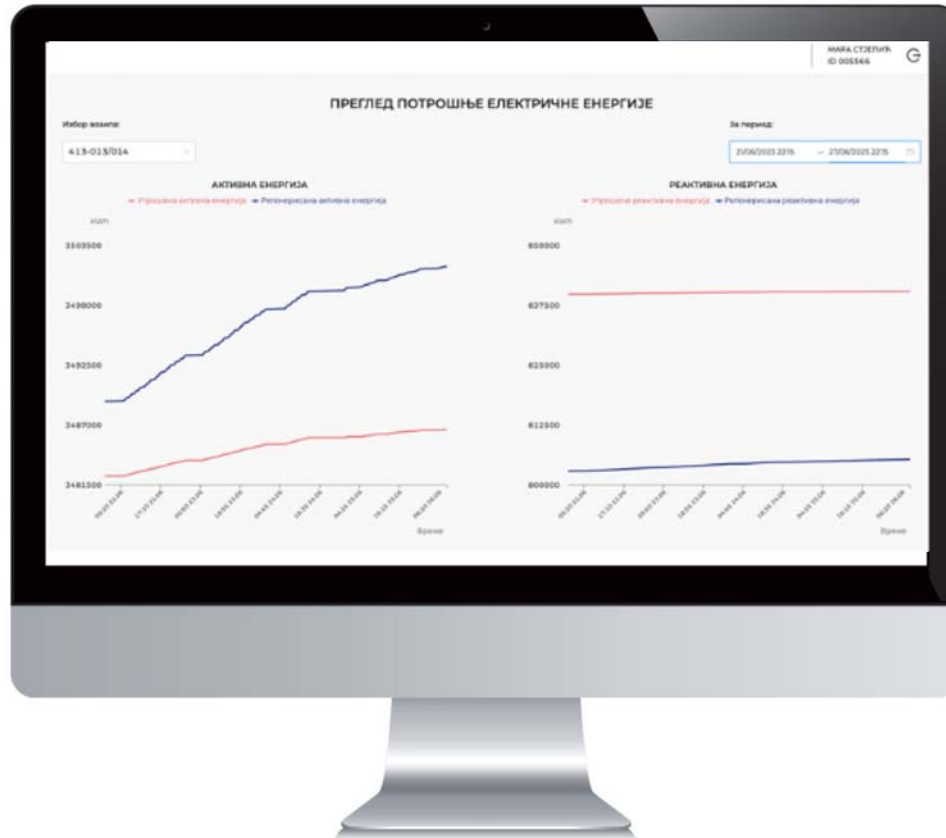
МАРА СТЈЕПИЋ
ID 005566

ПРЕГЛЕД ПОТРОШЊЕ ЕЛЕКТРИЧНЕ ЕНЕРГИЈЕ

Избор возила:

413-013/014

За период:

21/06/2023 22:15 → 27/06/2023 22:15

АКТИВНА ЕНЕРГИЈА

Утрошена активна енергија Регенерисана активна енергија

кWh

3503500

3498000

3492500

3487000

3481500

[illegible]

Време

РЕАКТИВНА ЕНЕРГИЈА

Утрошена реактивна енергија Регенерисана реактивна енергија

кWh

850000

837500

825000

812500

800000

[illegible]

Време